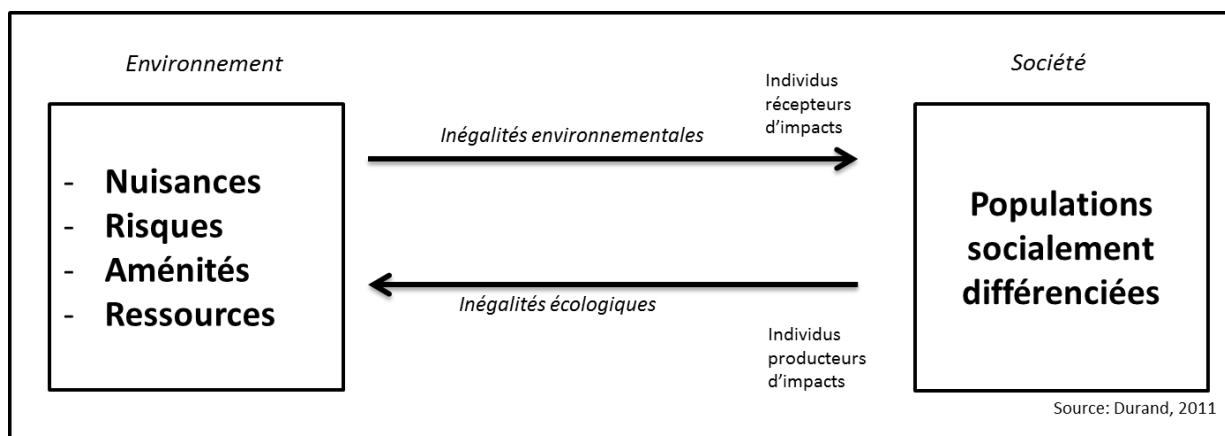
Environnement

Société

- Nuisances
- Risques
- Aménités
- Ressources

Inégalités environnementales

Individus récepteurs d'impacts

Populations socialement différenciées

Inégalités écologiques

Individus producteurs d'impacts

Source: Durand, 2011